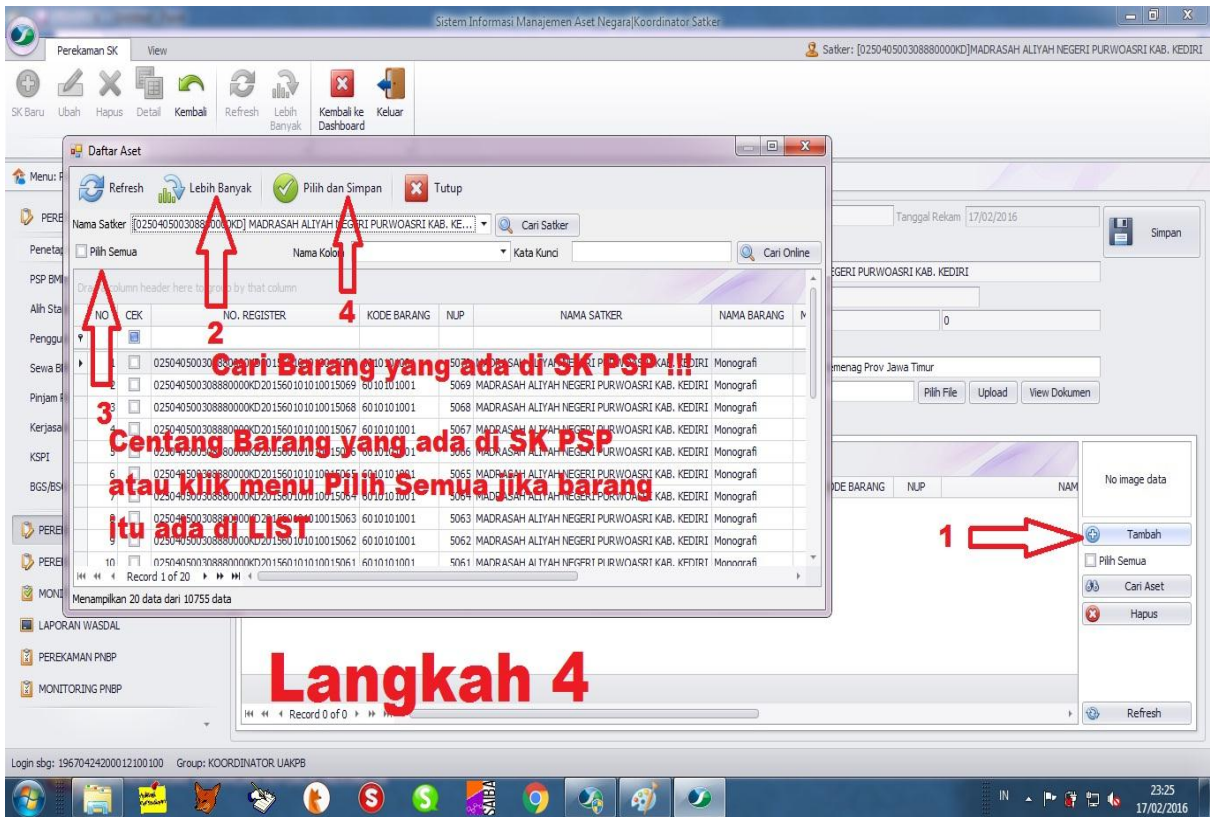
Sistem Informasi Manajemen Aset Negara|Koordinator Satker

Perekaman SK View

Satker: [025040500308880000KD]MADRASAH ALIYAH NEGERI PURWOASRI KAB. KEDIRI

SK Baru Ubah Hapus Detail Kembali Refresh Lebih Banyak Kembali ke Dashboard Keluar

Daftar Aset

Refresh Lebih Banyak Pilih dan Simpan Tutup

Nama Satker [025040500308880000KD] MADRASAH ALIYAH NEGERI PURWOASRI KAB. KE... Cari Satker

Pilih Semua Nama Kolom Kata Kunci Cari Online

Drag a column header here to group by that column

| NO | CEK | NO. REGISTER | KODE BARANG | NUP | NAMA SATKER | NAMA BARANG |
|---|---|---|---|---|---|---|
| 1 | | 025040500308880000KD20156010101001507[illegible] | 6010101001 | 507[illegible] | MADRASAH ALIYAH NEGERI PURWOASRI KAB. KEDIRI | Monografi |
| 2 | | 025040500308880000KD201560101010015069 | 6010101001 | 5069 | MADRASAH ALIYAH NEGERI PURWOASRI KAB. KEDIRI | Monografi |
| 3 | | 025040500308880000KD201560101010015068 | 6010101001 | 5068 | MADRASAH ALIYAH NEGERI PURWOASRI KAB. KEDIRI | Monografi |
| 4 | | 025040500308880000KD201560101010015067 | 6010101001 | 5067 | MADRASAH ALIYAH NEGERI PURWOASRI KAB. KEDIRI | Monografi |
| 5 | | 025040500308880000KD201560101010015066 | 6010101001 | 5066 | MADRASAH ALIYAH NEGERI PURWOASRI KAB. KEDIRI | Monografi |
| 6 | | 025040500308880000KD201560101010015065 | 6010101001 | 5065 | MADRASAH ALIYAH NEGERI PURWOASRI KAB. KEDIRI | Monografi |
| 7 | | 025040500308880000KD201560101010015064 | 6010101001 | 5064 | MADRASAH ALIYAH NEGERI PURWOASRI KAB. KEDIRI | Monografi |
| 8 | | 025040500308880000KD201560101010015063 | 6010101001 | 5063 | MADRASAH ALIYAH NEGERI PURWOASRI KAB. KEDIRI | Monografi |
| 9 | | 025040500308880000KD201560101010015062 | 6010101001 | 5062 | MADRASAH ALIYAH NEGERI PURWOASRI KAB. KEDIRI | Monografi |
| 10 | | 025040500308880000KD201560101010015061 | 6010101001 | 5061 | MADRASAH ALIYAH NEGERI PURWOASRI KAB. KEDIRI | Monografi |

Record 1 of 20

Menampilkan 20 data dari 10755 data

2 4 3

Cari Barang yang ada di SK PSP !!!

Centang Barang yang ada di SK PSP atau klik menu Pilih Semua jika barang itu ada di LIST

Menu: Penetap PSP BMN Alih Sta Penggu Sewa B Pinjam Kerjasa KSPI BGS/BS PERE PERE MONI LAPORAN WASDAL PEREKAMAN PNBP MONITORING PNBP

Tanggal Rekam 17/02/2016 Simpan

EGERI PURWOASRI KAB. KEDIRI

0

emenag Prov Jawa Timur

Pilih File Upload View Dokumen

ODE BARANG NUP NAM

No image data

1

Tambah
Pilih Semua
Cari Aset
Hapus

Langkah 4

Record 0 of 0

Refresh

Login sbg: 196704242000121001​00 Group: KOORDINATOR UAKPB

IN 23:25 17/02/2016